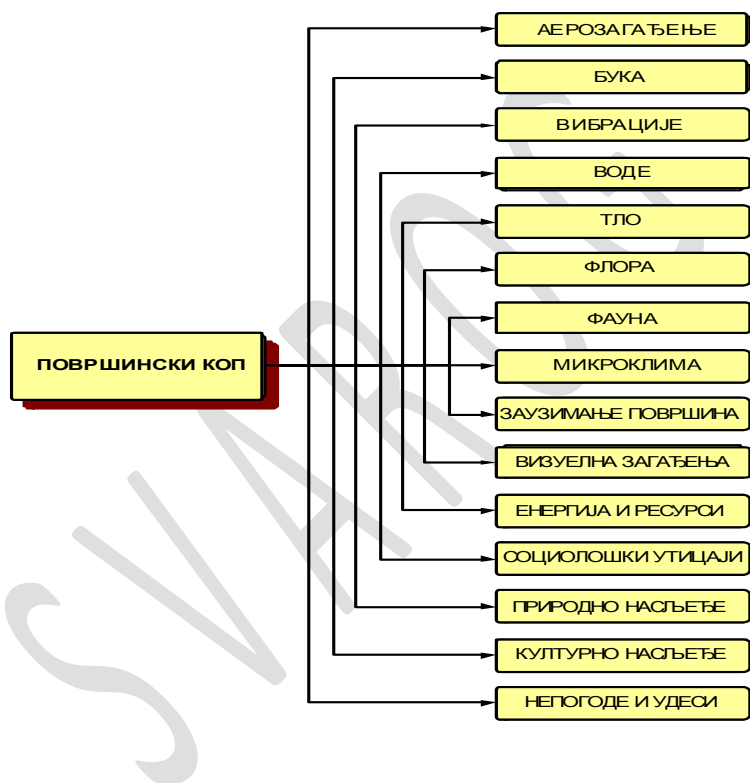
ПОВРШИНСКИ КОП

АЕРОЗАГАЂЕЊЕ
БУКА
ВИБРАЦИЈЕ
ВОДЕ
ТЛО
ФЛОРА
ФАУНА
МИКРОКЛИМА
ЗАУЗИМАЊЕ ПОВРШИНА
ВИЗУЕЛНА ЗАГАЂЕЊА
ЕНЕРГИЈА И РЕСУРСИ
СОЦИОЛОШКИ УТИЦАЈИ
ПРИРОДНО НАСЉЕЂЕ
КУЛТУРНО НАСЉЕЂЕ
НЕПОГОДЕ И УДЕСИ

SVAROG